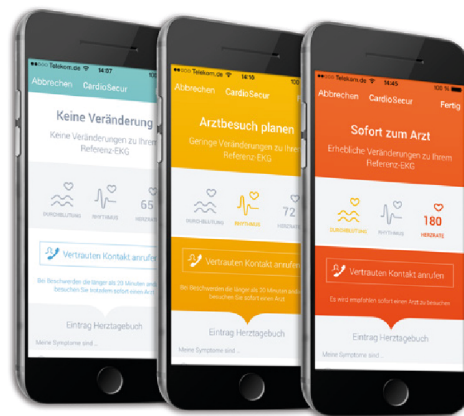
Telekom.de 14:07

Abbrechen CardioSecur

Keine Veränderung

Keine Veränderungen zu Ihrem Referenz-EKG

DURCHBLUTUNG RHYTHMUS 65

Vertrauten Kontakt anrufen

Bei Beschwerden die länger als 30 Minuten anhalten besuchen Sie trotzdem sofort einen Arzt.

Eintrag Herztagebuch

Meine Symptome sind...

Telekom.de 14:10

Abbrechen CardioSecur

Arztbesuch planen

Geringe Veränderungen zu Ihrem Referenz-EKG

DURCHBLUTUNG RHYTHMUS 72 HERZRATE

Vertrauten Kontakt anrufen

Bei Beschwerden die länger als 30 Minuten anhalten besuchen Sie sofort einen Arzt.

Eintrag Herztagebuch

Meine Symptome sind...

Telekom.de 14:45

Abbrechen CardioSecur Fertig

Sofort zum Arzt

Erhebliche Veränderungen zu Ihrem Referenz-EKG

DURCHBLUTUNG RHYTHMUS 180 HERZRATE

Vertrauten Kontakt anrufen

Es wird empfohlen sofort einen Arzt zu besuchen.

Eintrag Herztagebuch

Meine Symptome sind...